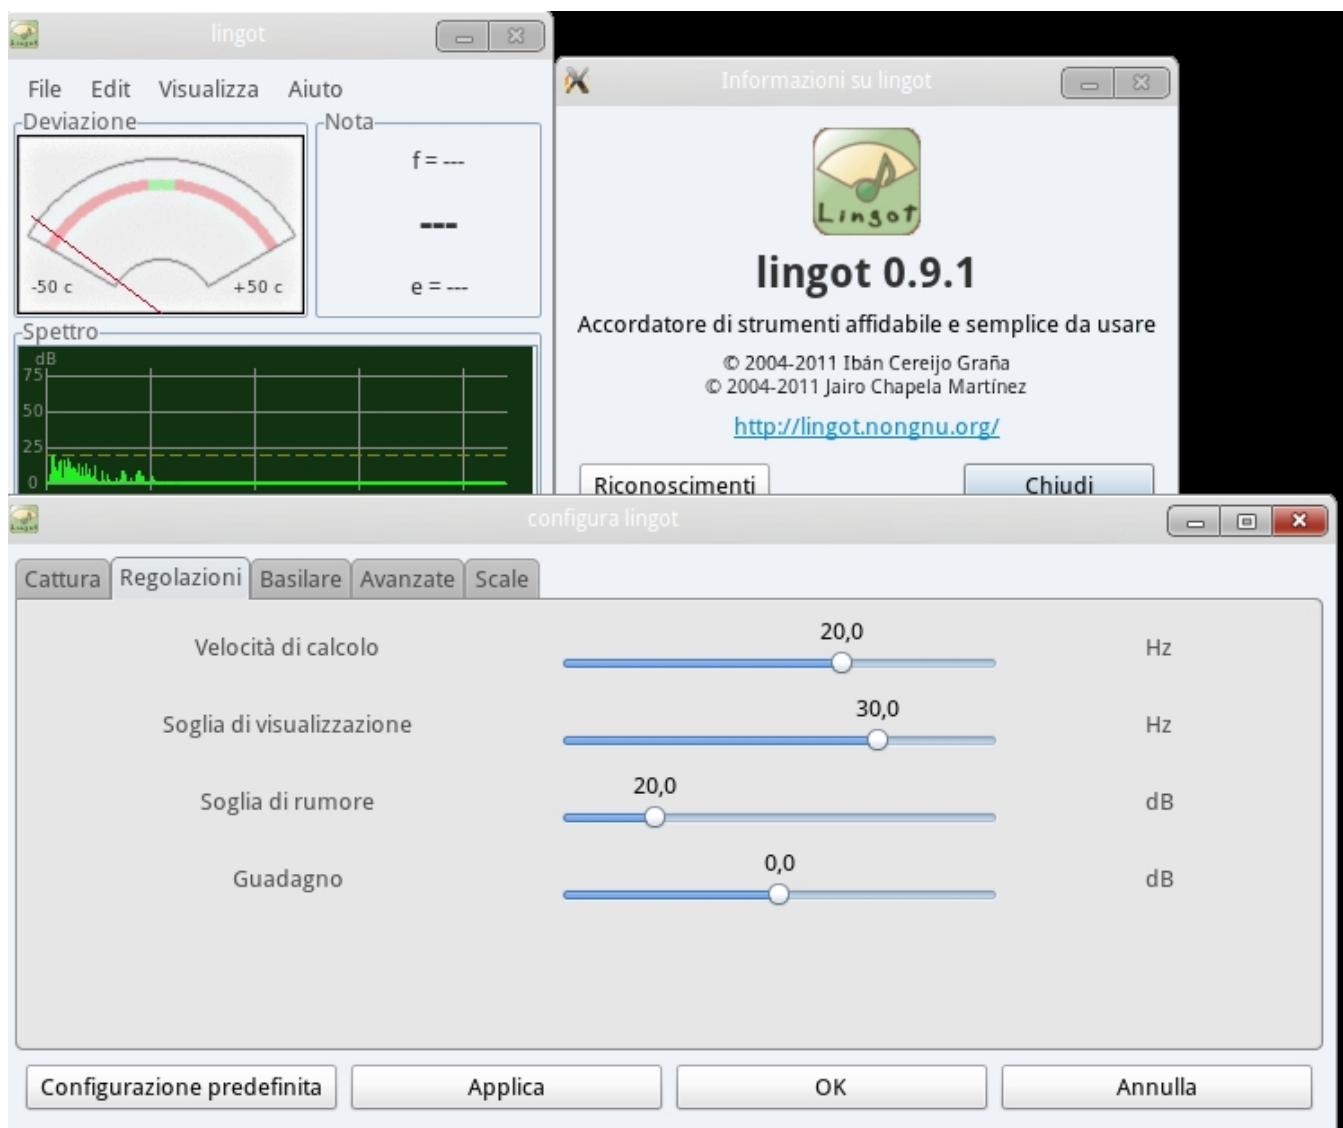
lingot

File Edit Visualizza Aiuto

Deviazione

-50 c +50 c

Nota

f = ---

---

e = ---

Spettro

dB
75
50
25
0

Informazioni su lingot

Lingot

lingot 0.9.1

Accordatore di strumenti affidabile e semplice da usare

© 2004-2011 Ibán Cereijo Graña
© 2004-2011 Jairo Chapela Martínez

http://lingot.nongnu.org/

Riconoscimenti

Chiudi

configura lingot

Cattura | Regolazioni | Basilare | Avanzate | Scale

Velocità di calcolo 20,0 Hz

Soglia di visualizzazione 30,0 Hz

Soglia di rumore 20,0 dB

Guadagno 0,0 dB

Configurazione predefinita

Applica

OK

Annulla